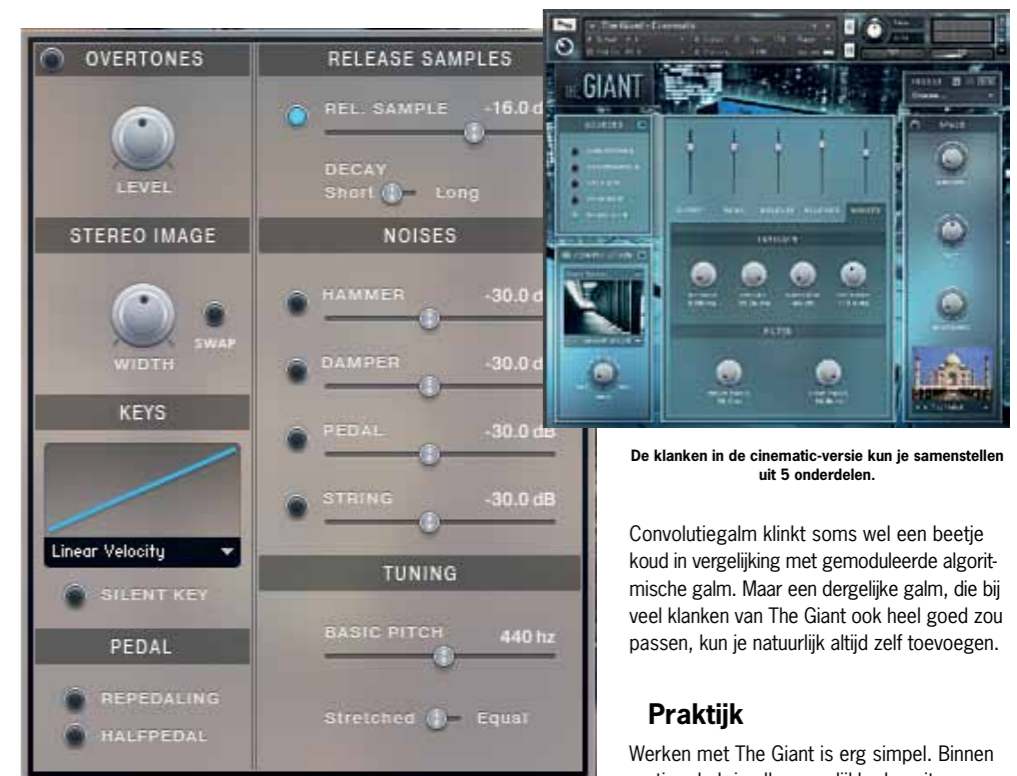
OVERTONES

LEVEL

STEREO IMAGE

WIDTH

SWAP

KEYS

Linear Velocity

SILENT KEY

PEDAL

REPEDALING

HALFPEDAL

RELEASE SAMPLES

REL. SAMPLE -16.0 d

DECAY
Short Long

NOISES

HAMMER -30.0 d

DAMPER -30.0 d

PEDAL -30.0 dB

STRING -30.0 dB

TUNING

BASIC PITCH 440 hz

Stretched Equal

The Giant - Cinematic

GIANT

SOURCES

CONVOLUTION

SPACE

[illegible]

De klanken in de cinematic-versie kun je samenstellen uit 5 onderdelen.

Convolutiegalm klinkt soms wel een beetje koud in vergelijking met gemoduleerde algoritmische galm. Maar een dergelijke galm, die bij veel klanken van The Giant ook heel goed zou passen, kun je natuurlijk altijd zelf toevoegen.

Praktijk

Werken met The Giant is erg simpel. Binnen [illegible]